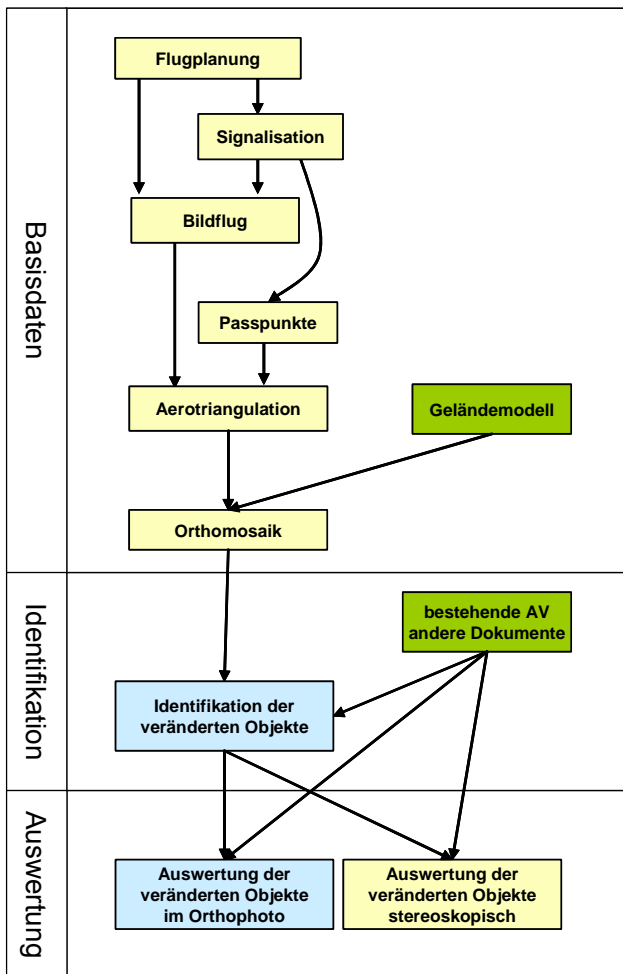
Basisdaten

Flugplanung

Signalisation

Bildflug

Passpunkte

Aerotriangulation

Geländemodell

Orthomosaik

Identifikation

bestehende AV andere Dokumente

Identifikation der veränderten Objekte

Auswertung

Auswertung der veränderten Objekte im Orthophoto

Auswertung der veränderten Objekte stereoskopisch